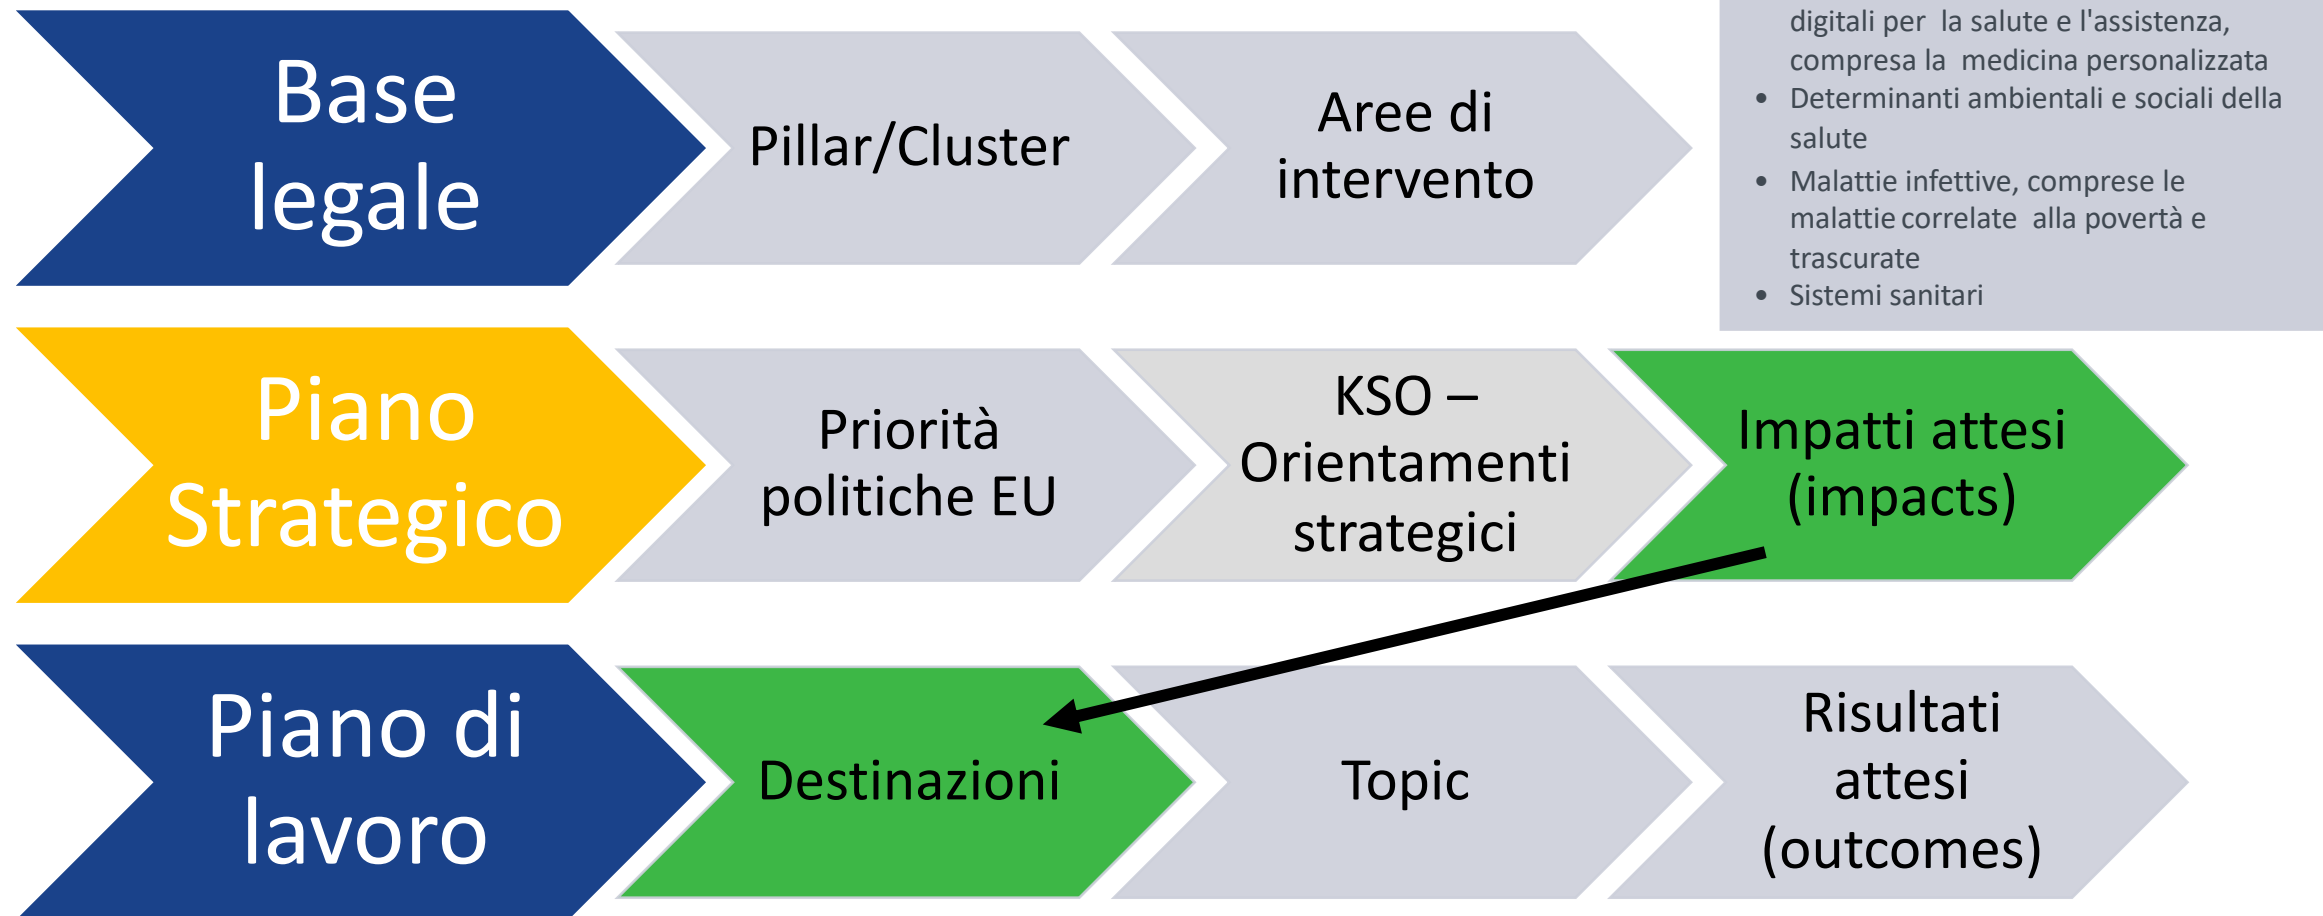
Base legale

Pillar/Cluster

Aree di intervento

digitali per la salute e l'assistenza, compresa la medicina personalizzata
• Determinanti ambientali e sociali della salute
• Malattie infettive, comprese le malattie correlate alla povertà e trascurate
• Sistemi sanitari

Piano Strategico

Priorità politiche EU

KSO – Orientamenti strategici

Impatti attesi (impacts)

Piano di lavoro

Destinazioni

Topic

Risultati attesi (outcomes)